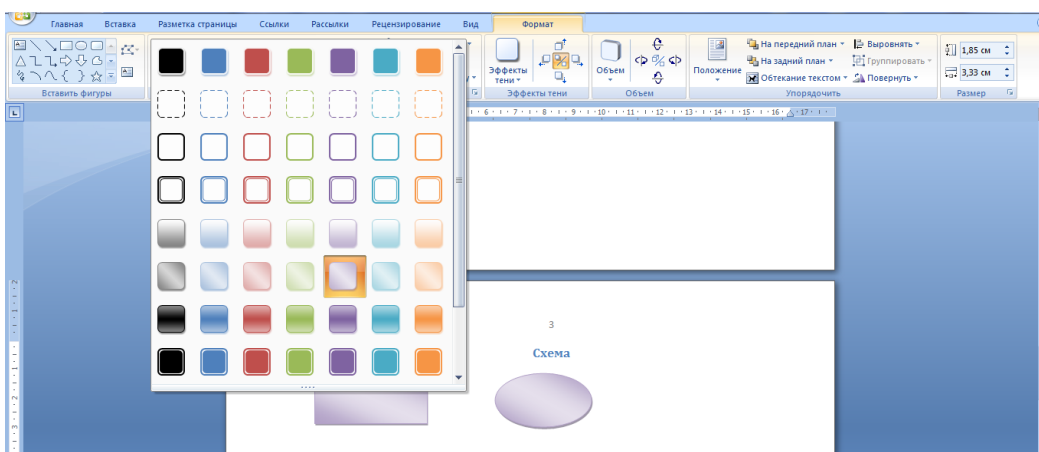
Главная Вставка Разметка страницы Ссылки Рассылки Рецензирование Вид Формат

Вставить фигуры

Эффекты тени
Эффекты тени

Объем
Объем

Положение
На передний план
На задний план
Обтекание текстом
Выровнять
Группировать
Повернуть
Упорядочить

1,85 см
3,33 см
Размер

3

Схема